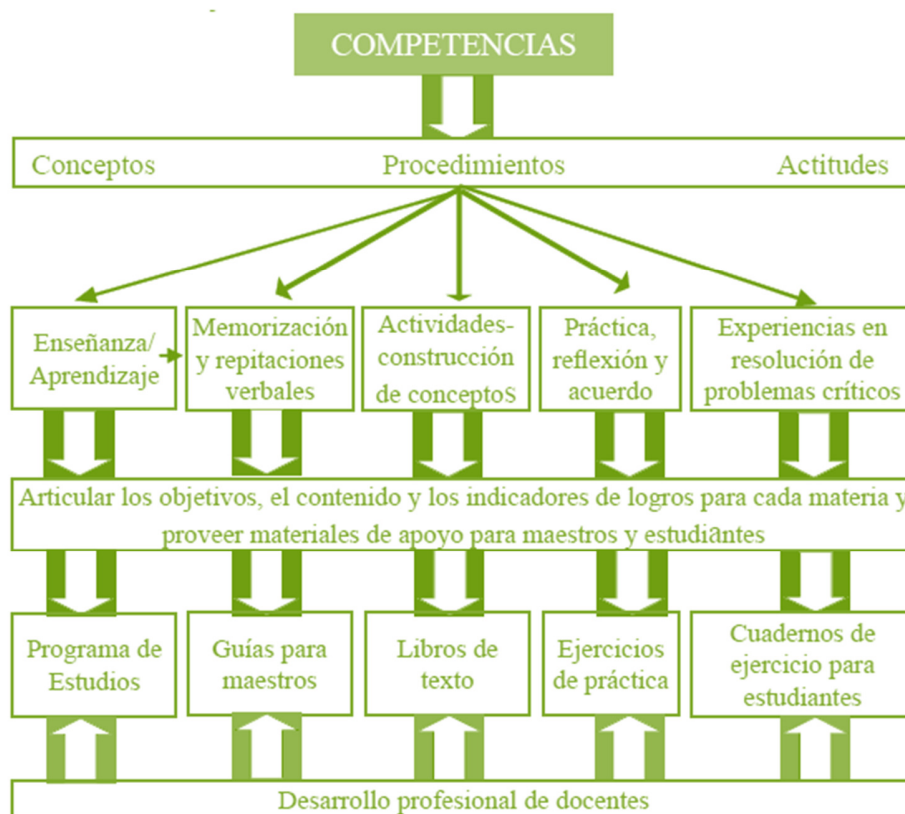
COMPETENCIAS

Conceptos

Procedimientos

Actitudes

Enseñanza/ Aprendizaje

Memorización y repitaciones verbales

Actividades- construcción de conceptos

Práctica, reflexión y acuerdo

Experiencias en resolución de problemas críticos

Articular los objetivos, el contenido y los indicadores de logros para cada materia y proveer materiales de apoyo para maestros y estudiantes

Programa de Estudios

Guías para maestros

Libros de texto

Ejercicios de práctica

Cuadernos de ejercicio para estudiantes

Desarrollo profesional de docentes